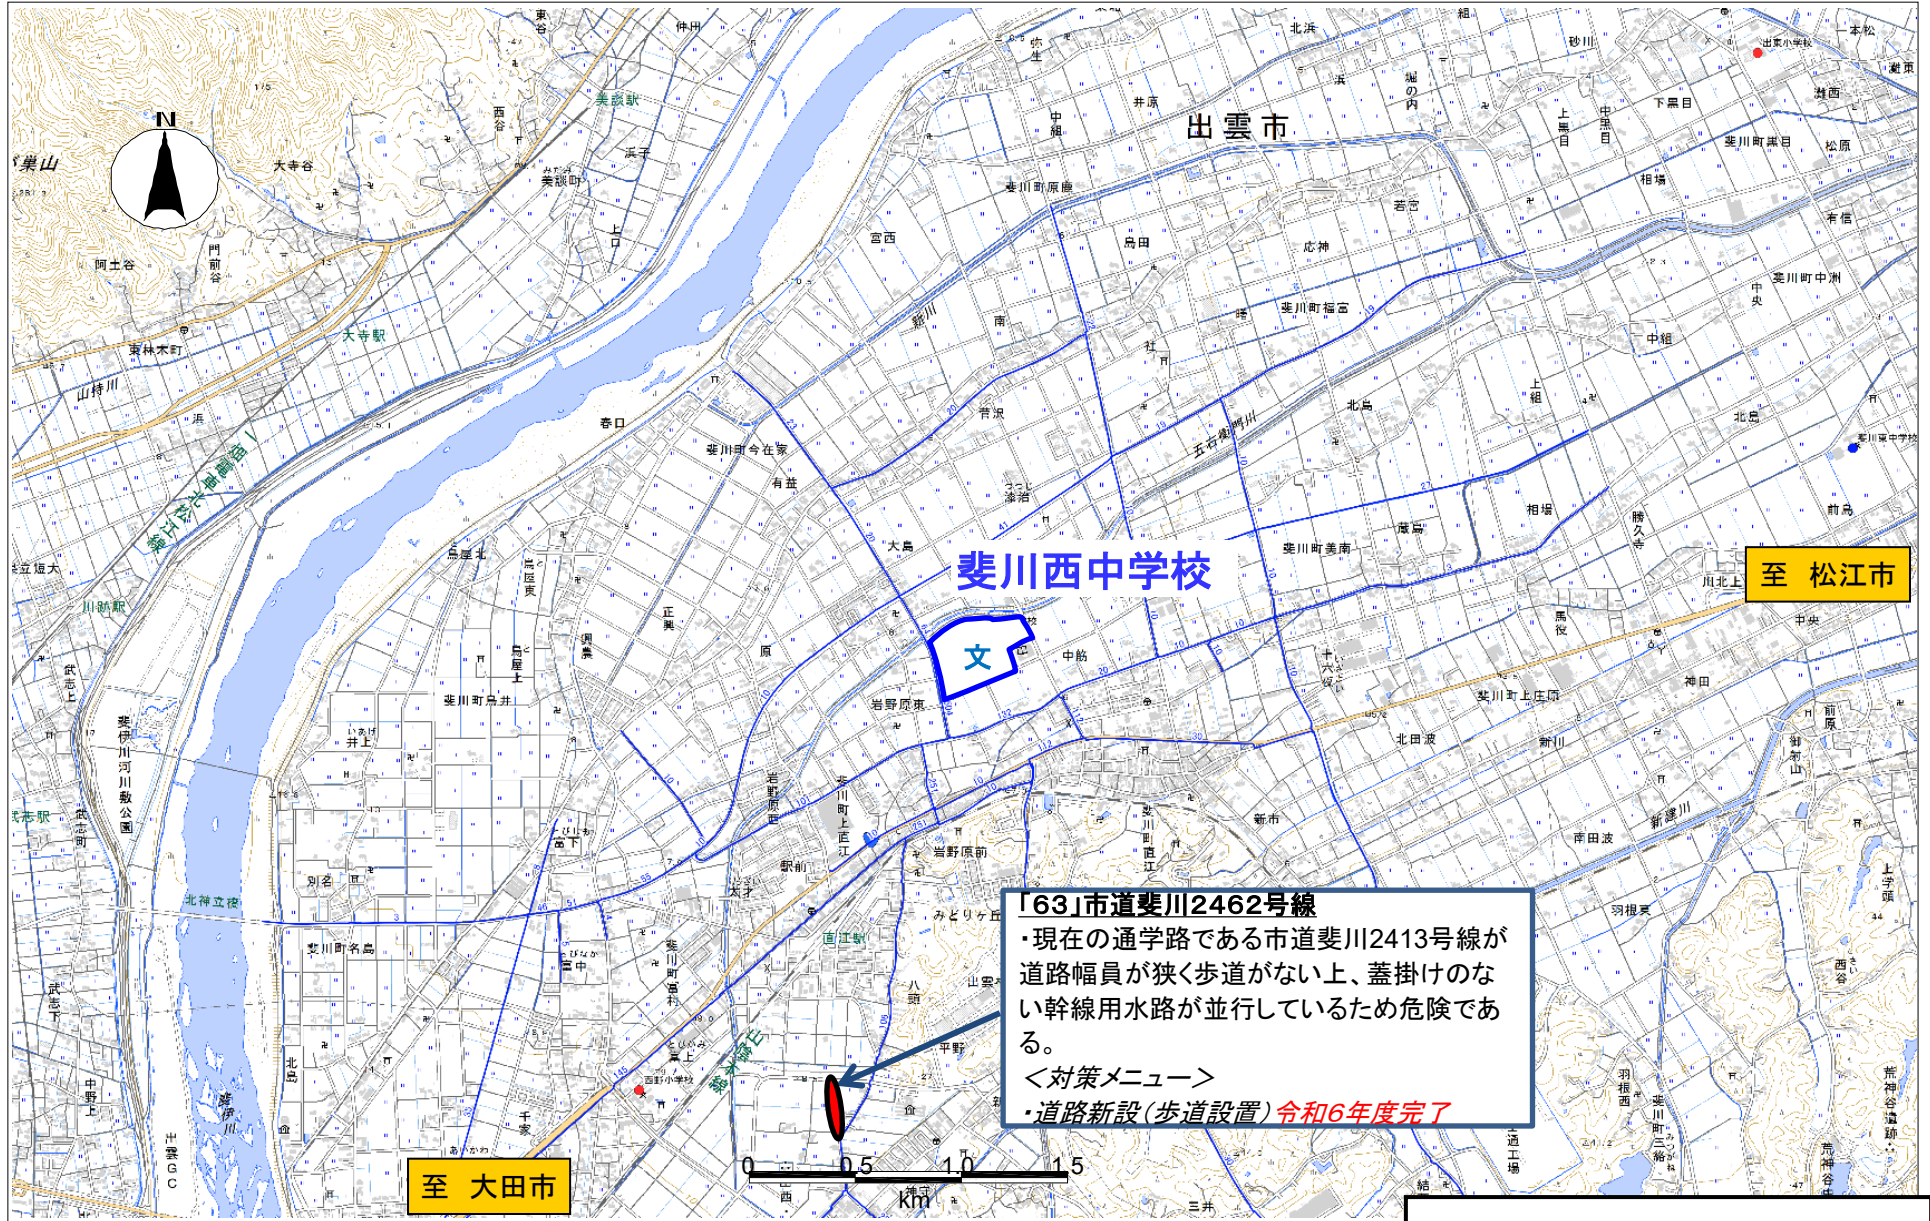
N

出雲市

斐川西中学校

文

至　松江市

至　大田市

「63」市道斐川2462号線
・現在の通学路である市道斐川2413号線が道路幅員が狭く歩道がない上、蓋掛けのない幹線用水路が並行しているため危険である。
＜対策メニュー＞
・道路新設（歩道設置）令和6年度完了

0　0.5　1.0　1.5
km

大寺谷
阿土谷
東林木町
山持川
大寺駅
美談駅
美談町
浜
春口
斐川町今在家
有並
大島
荒木
斐川町原鹿
宮西
島田
若宮
応神
斐川町福富
新川
南
荒沢
漆治
北島
五右衛門川
相場
蔵島
斐川町美南
中筋
岩野原東
斐川町鳥井
井上
原
正興
斐川町名島
北神立橋
別名
斐伊川
斐伊川河川敷公園
中野
北島
千家
西野小学校
直江駅
岩野原前
駅前
みどりケ丘
出雲
八頭
平野
新市
南田波
北田波
新川
羽根東
斐川町上庄原
神田
中央
出東小学校
一本松
下黒目
斐川町黒目
松原
有信
斐川町中洲
中組
北島
前島
斐川東中学校
川北上
馬役
十六島
勝久寺
井原
中組
北浜
砂川
荒神谷遺跡
西谷
出雲GC
武志